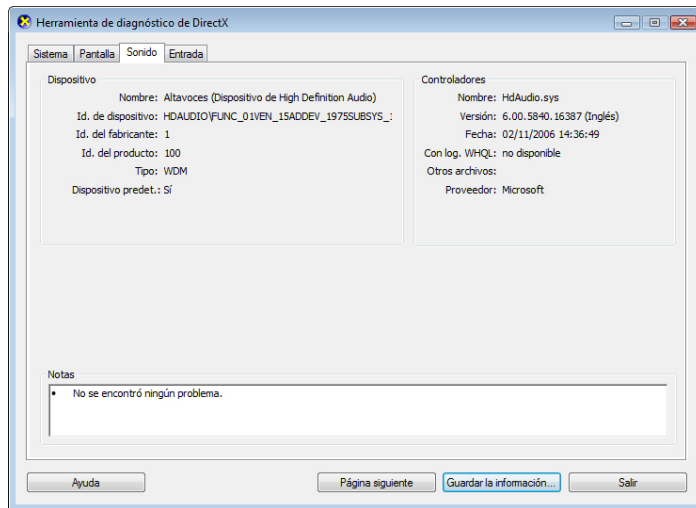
Herramienta de diagnóstico de DirectX

Sistema | Pantalla | Sonido | Entrada

Dispositivo

Nombre: Altavoces (Dispositivo de High Definition Audio)
Id. de dispositivo: HDAUDIO\FUNC_01VEN_15ADDEV_1975SUBSYS_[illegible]
Id. del fabricante: 1
Id. del producto: 100
Tipo: WDM
Dispositivo predet.: Sí

Controladores

Nombre: HdAudio.sys
Versión: 6.00.5840.16387 (Inglés)
Fecha: 02/11/2006 14:36:49
Con log. WHQL: no disponible
Otros archivos:
Proveedor: Microsoft

Notas

• No se encontró ningún problema.

Ayuda | Página siguiente | Guardar la información... | Salir